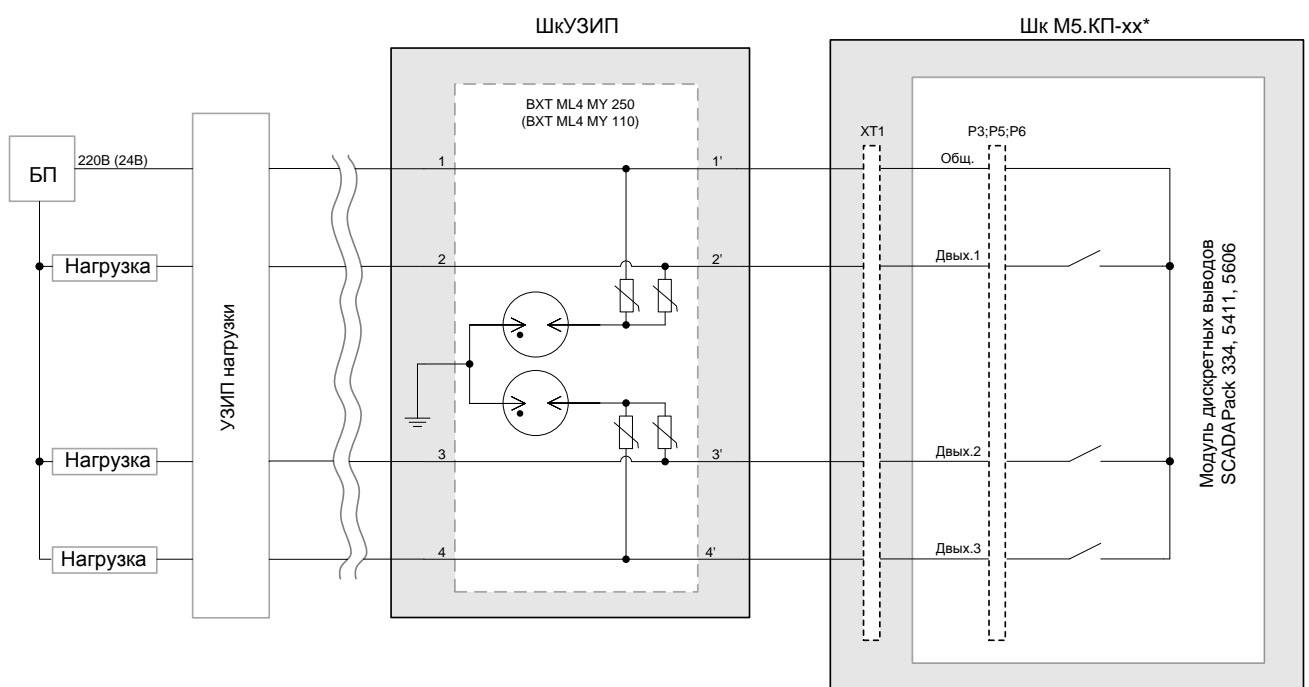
ШкУЗИП

Шк М5.КП-хх*

BXT ML4 MY 250
(BXT ML4 MY 110)

XT1

P3;P5;P6

БП

220В (24В)

1

1'

Общ.

Нагрузка

2

2'

Двых.1

УЗИП нагрузки

Модуль дискретных выводов
SCADAPack 334, 5411, 5606

Нагрузка

3

3'

Двых.2

Нагрузка

4

4'

Двых.3